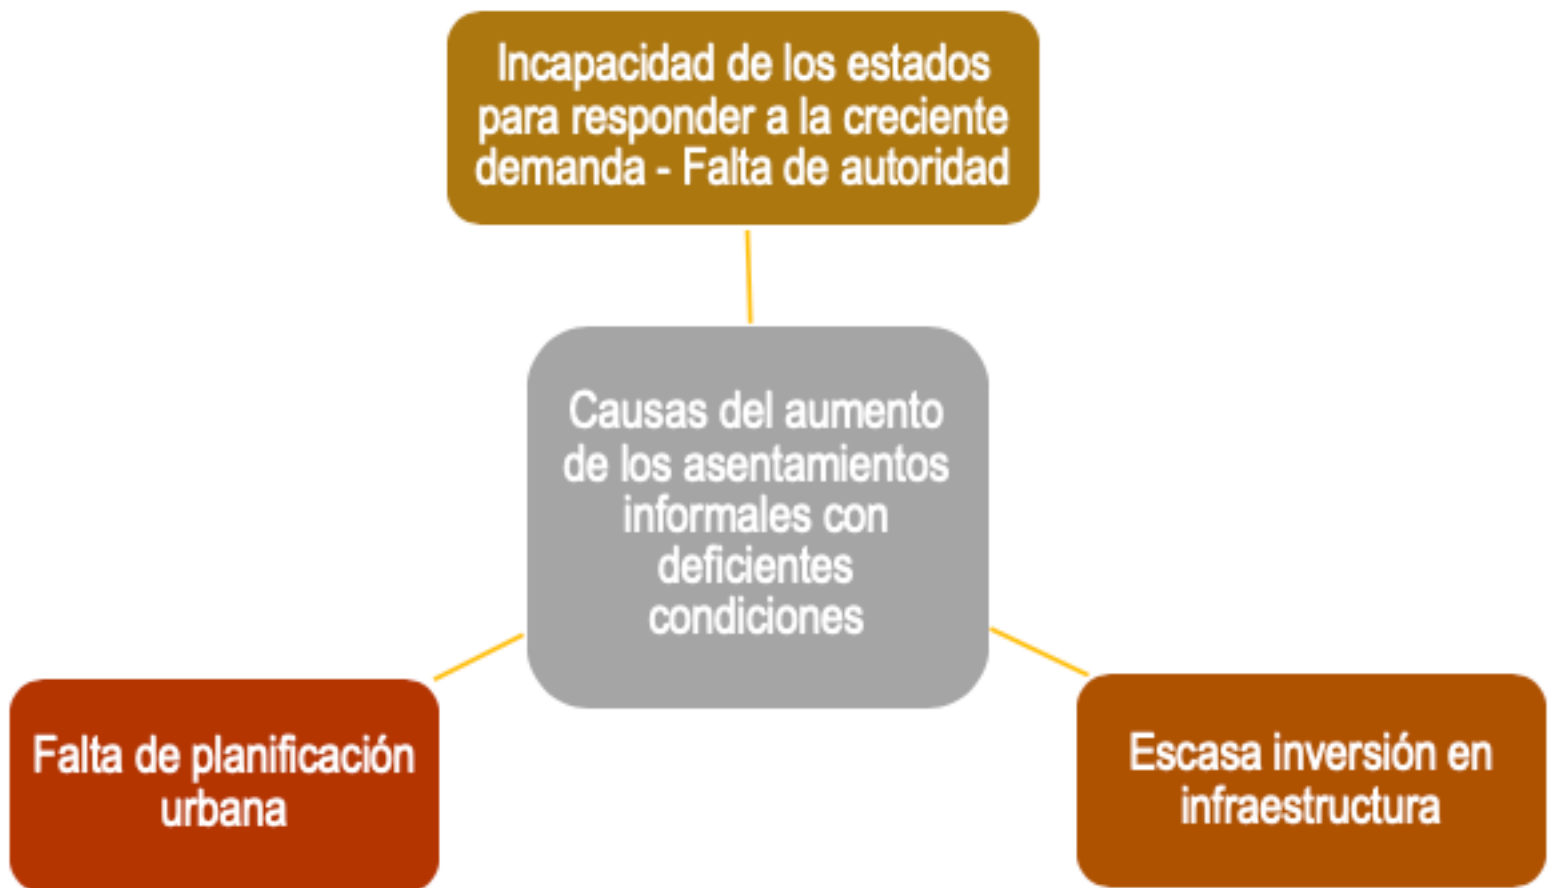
Incapacidad de los estados para responder a la creciente demanda - Falta de autoridad

Causas del aumento de los asentamientos informales con deficientes condiciones

Falta de planificación urbana

Escasa inversión en infraestructura